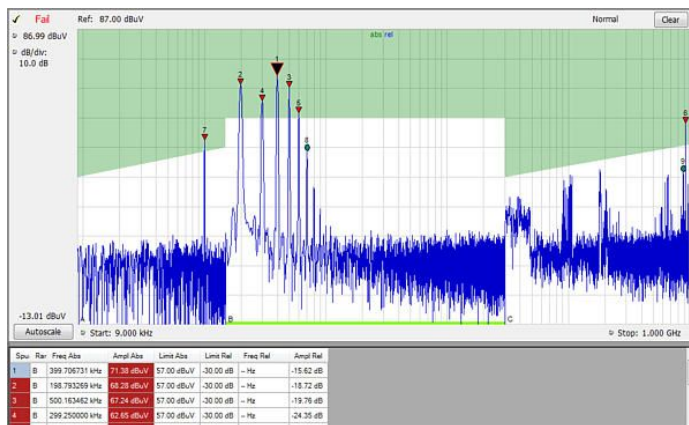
✓ Fail Ref: 87.00 dBuV Normal Clear

86.99 dBuV

dB/div: 10.0 dB

abs rel

1
2
3
4
5
6
7
8
9

-13.01 dBuV

Autoscale Start: 9.000 kHz

B C

Stop: 1.000 GHz

| Spu | Rar | Freq Abs | Ampl Abs | Limit Abs | Limit Rel | Freq Rel | Ampl Rel |
|---|---|---|---|---|---|---|---|
| 1 | B | 399.706731 kHz | 71.38 dBuV | 57.00 dBuV | -30.00 dB | -- Hz | -15.62 dB |
| 2 | B | 198.793269 kHz | 68.28 dBuV | 57.00 dBuV | -30.00 dB | -- Hz | -18.72 dB |
| 3 | B | 500.163462 kHz | 67.24 dBuV | 57.00 dBuV | -30.00 dB | -- Hz | -19.76 dB |
| 4 | B | 299.250000 kHz | 62.65 dBuV | 57.00 dBuV | -30.00 dB | -- Hz | -24.35 dB |